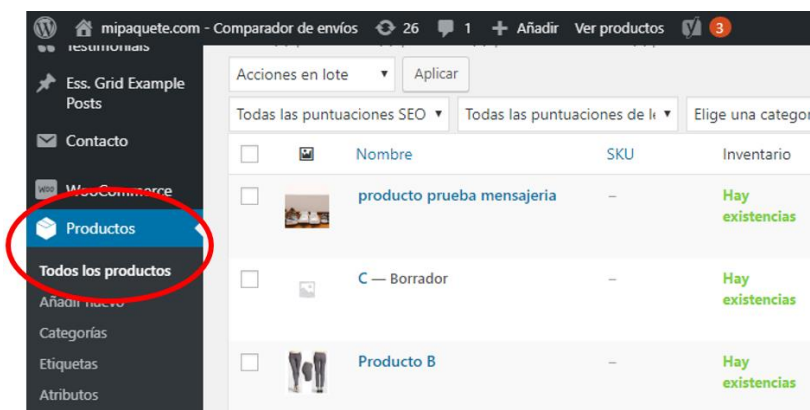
mipaquete.com - Comparador de envíos 26 1 Añadir Ver productos 3

Testimonials

Ess. Grid Example Posts

Contacto

WooCommerce

Productos

Todos los productos

Añadir nuevo

Categorías

Etiquetas

Atributos

Acciones en lote ▾ Aplicar

Todas las puntuaciones SEO ▾ Todas las puntuaciones de l ▾ Elige una catego

| | | Nombre | SKU | Inventario |
|---|---|---|---|---|
| | | producto prueba mensajeria | – | Hay existencias |
| | | C — Borrador | – | Hay existencias |
| | | Producto B | – | Hay existencias |